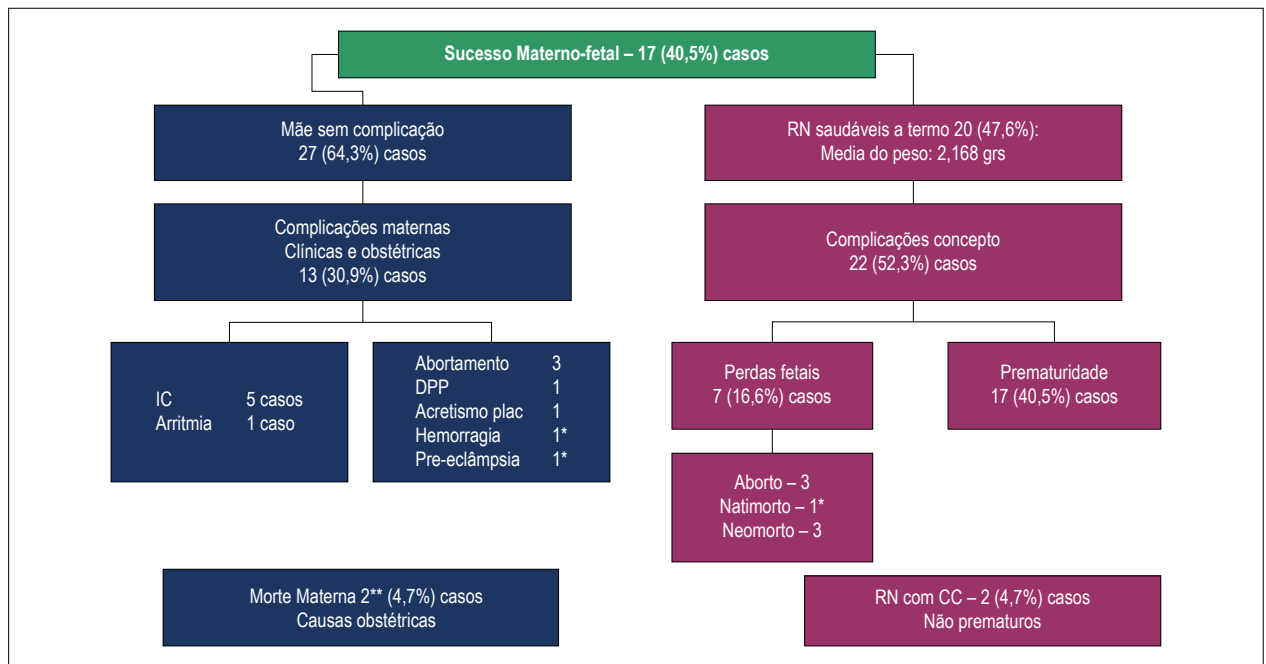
Sucesso Materno-fetal – 17 (40,5%) casos

Mãe sem complicação
27 (64,3%) casos

Complicações maternas
Clínicas e obstétricas
13 (30,9%) casos

IC 5 casos
Arritmia 1 caso

Abortamento 3
DPP 1
Acretismo plac 1
Hemorragia 1*
Pre-eclâmpsia 1*

Morte Materna 2** (4,7%) casos
Causas obstétricas

RN saudáveis a termo 20 (47,6%):
Media do peso: 2,168 grs

Complicações concepto
22 (52,3%) casos

Perdas fetais
7 (16,6%) casos

Aborto – 3
Natimorto – 1*
Neomorto – 3

Prematuridade
17 (40,5%) casos

RN com CC – 2 (4,7%) casos
Não prematuros